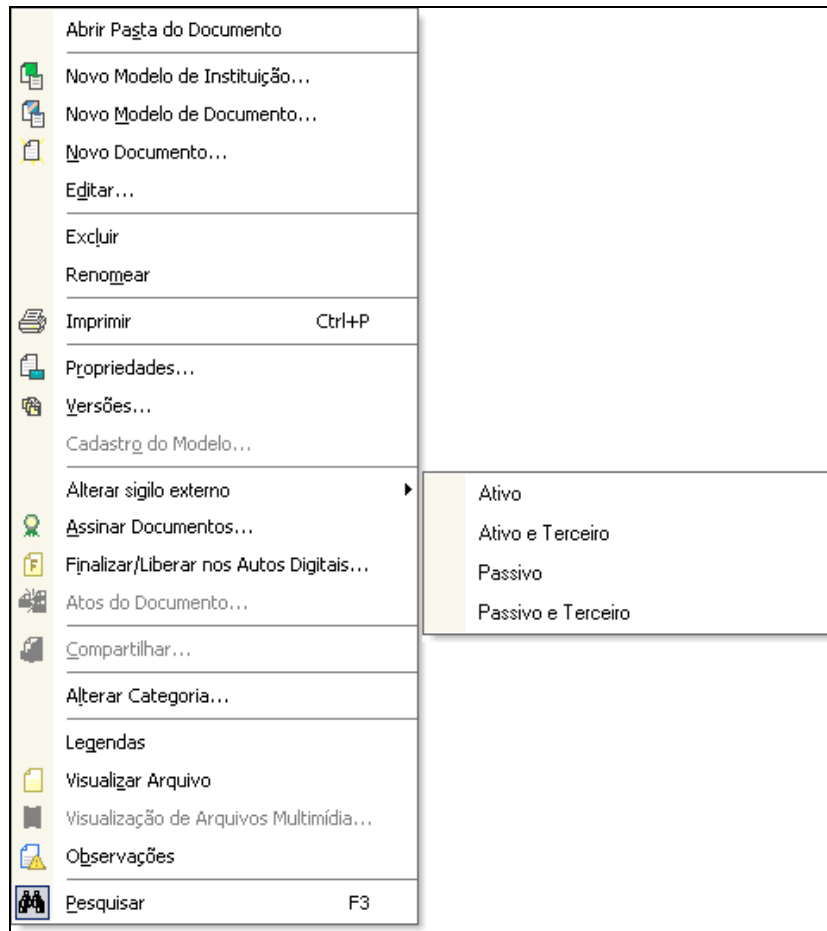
Abrir Pasta do Documento

Novo Modelo de Instituição...
Novo Modelo de Documento...
Novo Documento...
Editar...

Excluir
Renomear

Imprimir Ctrl+P

Propriedades...
Versões...
Cadastro do Modelo...

Alterar sigilo externo
Assinar Documentos...
Finalizar/Liberar nos Autos Digitais...
Atos do Documento...

Compartilhar...

Alterar Categoria...

Legendas
Visualizar Arquivo
Visualização de Arquivos Multimídia...
Observações

Pesquisar F3

Ativo
Ativo e Terceiro
Passivo
Passivo e Terceiro